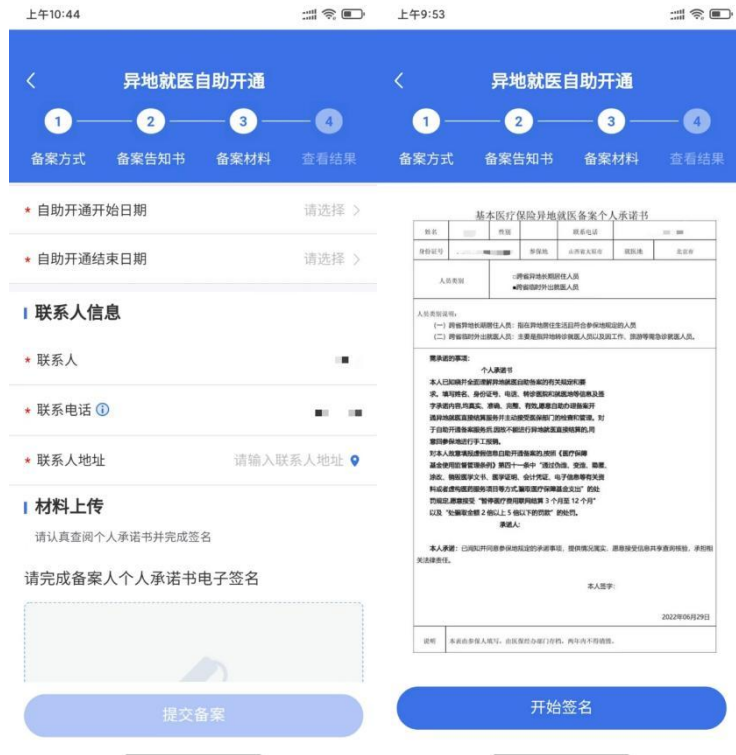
上午10:44

异地就医自助开通

1 2 3 4

备案方式 备案告知书 备案材料 查看结果

* 自助开通开始日期 请选择 >

* 自助开通结束日期 请选择 >

联系人信息

* 联系人

* 联系电话

* 联系人地址 请输入联系人地址

材料上传

请认真查阅个人承诺书并完成签名

请完成备案人个人承诺书电子签名

提交备案

上午9:53

异地就医自助开通

1 2 3 4

备案方式 备案告知书 备案材料 查看结果

基本医疗保险异地就医备案个人承诺书

| 姓名 | | 性别 | | 联系电话 | |
|---|---|---|---|---|---|
| 身份证号 | | 参保地 | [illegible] | 就医地 | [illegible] |
| 人员类别 | □跨省异地长期居住人员 ■跨省临时外出就医人员 | | | | |

人员类别说明：
（一）跨省异地长期居住人员：指在异地居住生活且符合参保地规定的人员
（二）跨省临时外出就医人员：主要是指异地转诊就医人员以及因工作、旅游等需急诊就医人员。

需承诺的事项：
个人承诺书
本人已知晓并全面理解异地就医自助备案的有关规定和要求。填写姓名、身份证号、电话、转诊医院和就医地等信息及签字承诺内容均真实、准确、完整、有效，愿意自助办理跨省异地就医直接结算服务并主动接受医保部门的检查和管理。对于自助开通备案服务后，因我不能进行异地就医直接结算的，同意回参保地进行手工报销。
对本人故意填报虚假信息自助开通备案的，按照《医疗保障基金使用监督管理条例》第四十一条中"通过伪造、变造、隐匿、涂改、销毁医学文书、医学证明、会计凭证、电子信息等有关资料或者虚构医药服务项目等方式，骗取医疗保障基金支出"的处罚规定，愿意接受"暂停医疗费用联网结算 3 个月至 12 个月"以及"处骗取金额 2 倍以上 5 倍以下的罚款"的处罚。
承诺人：

本人承诺：已阅知并同意参保地规定的承诺事项，提供情况属实，愿意接受信息共享查询核验，承担相关法律责任。

本人签字：

2022年06月29日

| 说明 | 本表由参保人填写，由医保经办部门存档，两年内不得销毁。 |
|---|---|

开始签名